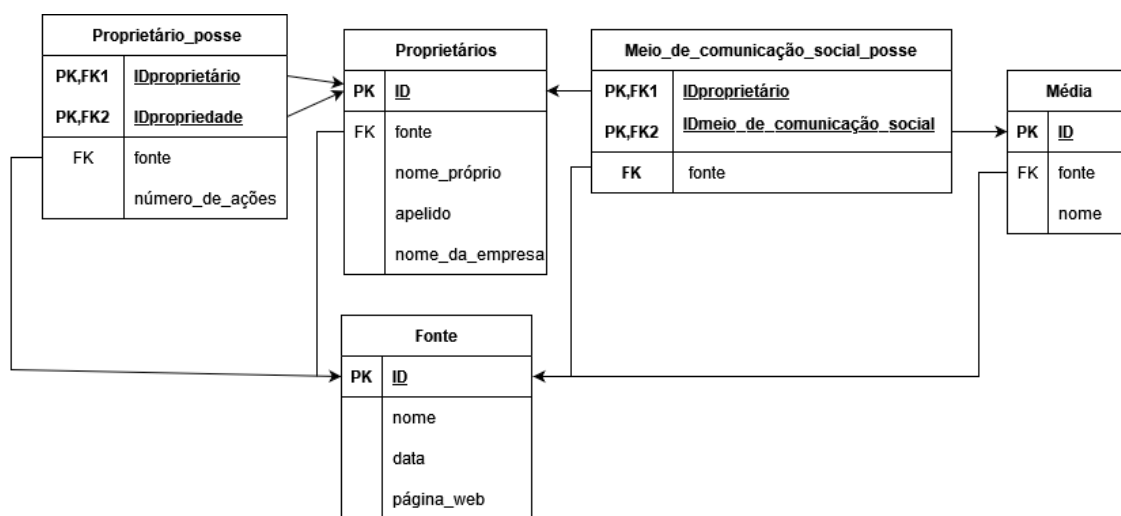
Proprietário_posse

| | |
|---|---|
| PK,FK1 | IDproprietário |
| PK,FK2 | IDpropriedade |
| FK | fonte |
| | número_de_ações |

Proprietários

| | |
|---|---|
| PK | ID |
| FK | fonte |
| | nome_próprio |
| | apelido |
| | nome_da_empresa |

Meio_de_comunicação_social_posse

| | |
|---|---|
| PK,FK1 | IDproprietário |
| PK,FK2 | IDmeio_de_comunicação_social |
| FK | fonte |

Média

| | |
|---|---|
| PK | ID |
| FK | fonte |
| | nome |

Fonte

| | |
|---|---|
| PK | ID |
| | nome |
| | data |
| | página_web |